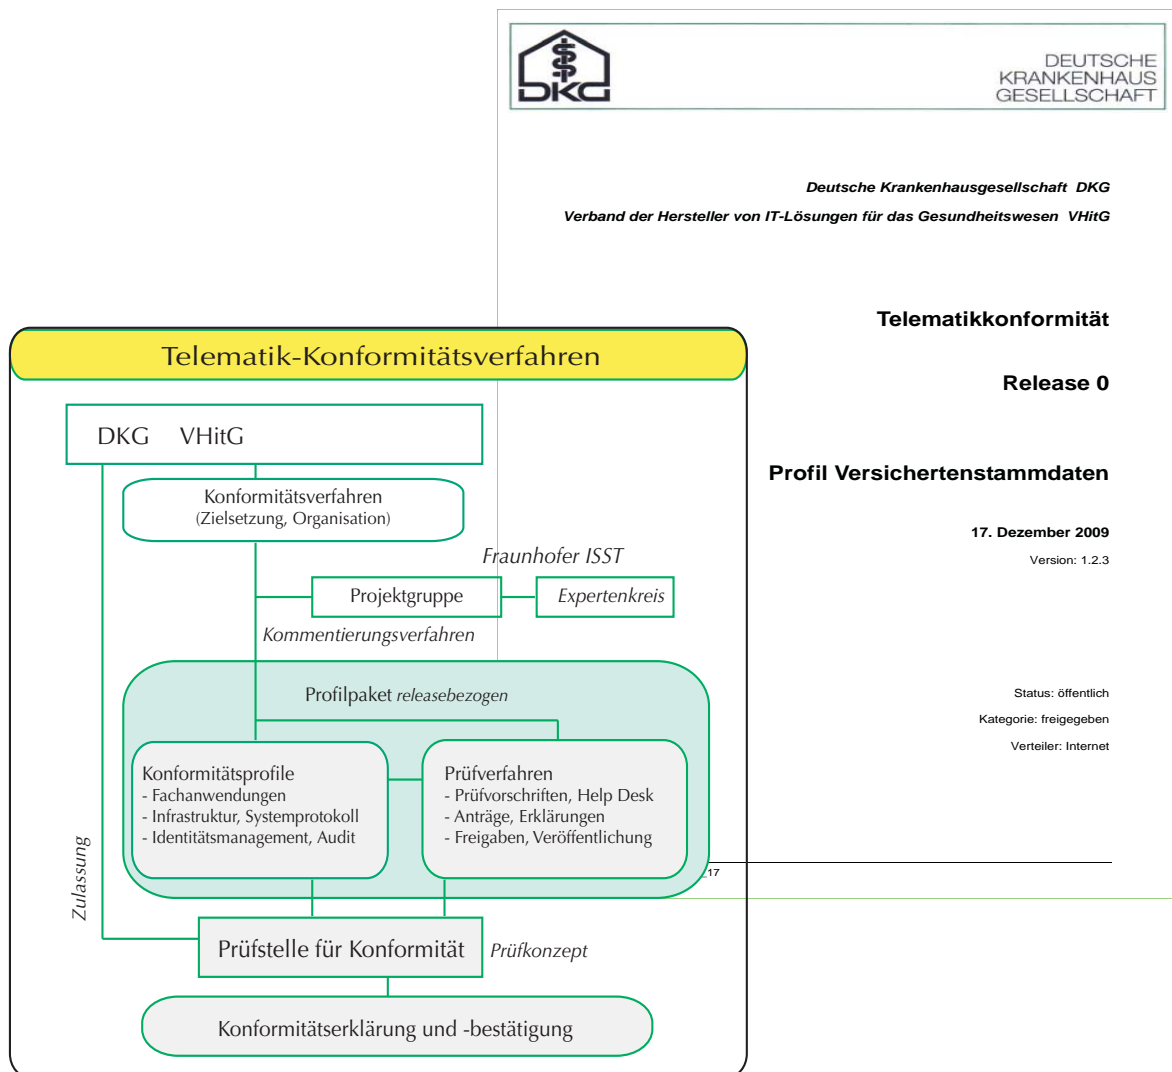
DKG

DEUTSCHE KRANKENHAUS GESELLSCHAFT

Deutsche Krankenhausgesellschaft DKG

Verband der Hersteller von IT-Lösungen für das Gesundheitswesen VHitG

Telematikkonformität

Release 0

Profil Versichertenstammdaten

17. Dezember 2009

Version: 1.2.3

Status: öffentlich

Kategorie: freigegeben

Verteiler: Internet

17

Telematik-Konformitätsverfahren

DKG VHitG

Konformitätsverfahren
(Zielsetzung, Organisation)

Fraunhofer ISST

Projektgruppe

Expertenkreis

Kommentierungsverfahren

Profilpaket releasebezogen

Konformitätsprofile
- Fachanwendungen
- Infrastruktur, Systemprotokoll
- Identitätsmanagement, Audit

Prüfverfahren
- Prüfvorschriften, Help Desk
- Anträge, Erklärungen
- Freigaben, Veröffentlichung

Zulassung

Prüfstelle für Konformität

Prüfkonzept

Konformitätserklärung und -bestätigung